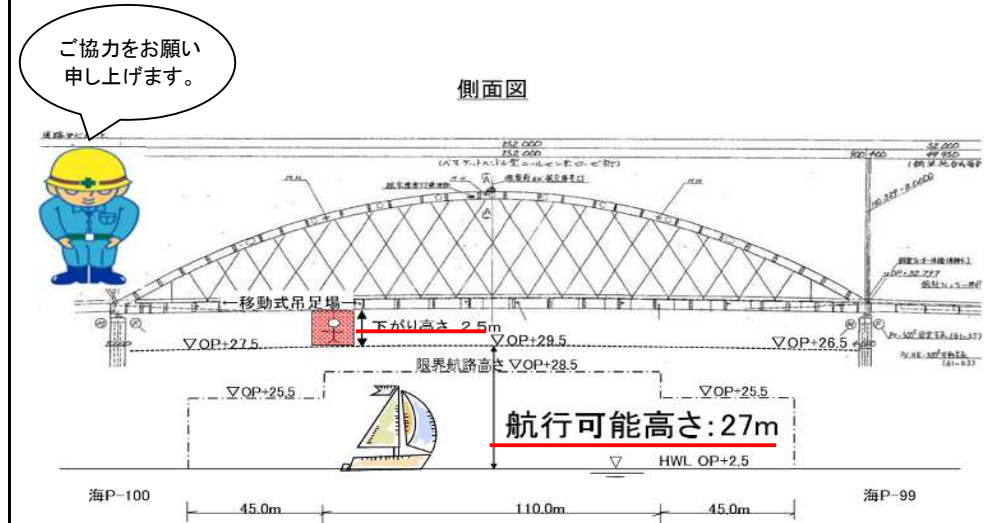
ご協力をお願い申し上げます。

側面図

252.000

←移動式吊足場→

下がり高さ 2.5m

▽OP+29.5

▽OP+27.5

▽OP+26.5

限界航路高さ ▽OP+28.5

▽OP+25.5

▽OP+25.5

航行可能高さ:27m

▽ HWL OP+2.5

海P-100

海P-99

45.0m

110.0m

45.0m